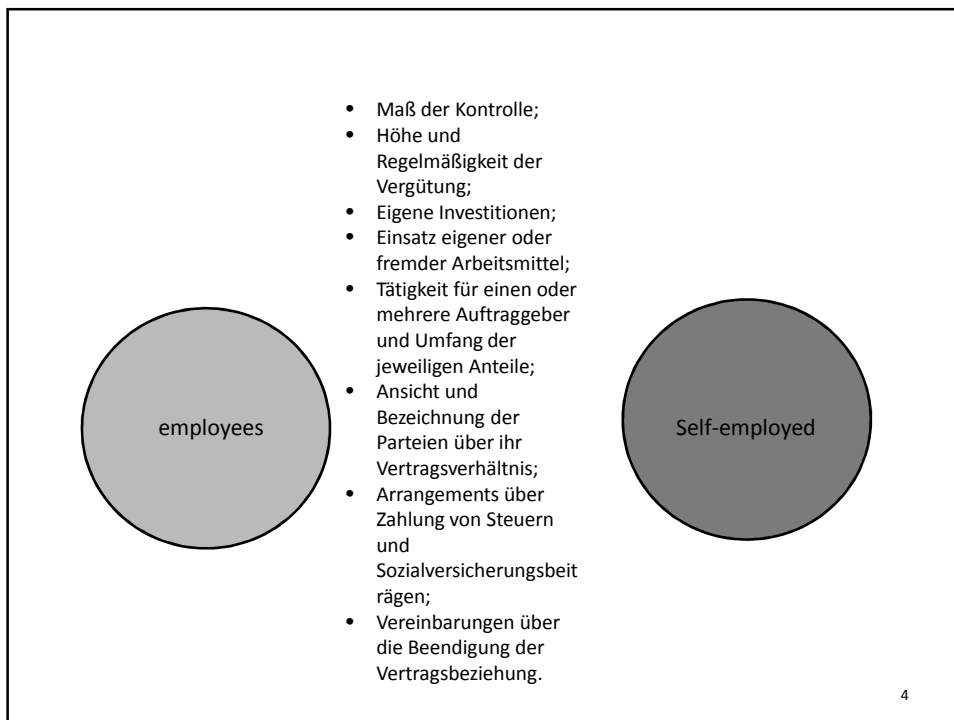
- Maß der Kontrolle;
- Höhe und Regelmäßigkeit der Vergütung;
- Eigene Investitionen;
- Einsatz eigener oder fremder Arbeitsmittel;
- Tätigkeit für einen oder mehrere Auftraggeber und Umfang der jeweiligen Anteile;
- Ansicht und Bezeichnung der Parteien über ihr Vertragsverhältnis;
- Arrangements über Zahlung von Steuern und Sozialversicherungsbeit rägen;
- Vereinbarungen über die Beendigung der Vertragsbeziehung.

employees

Self-employed

4